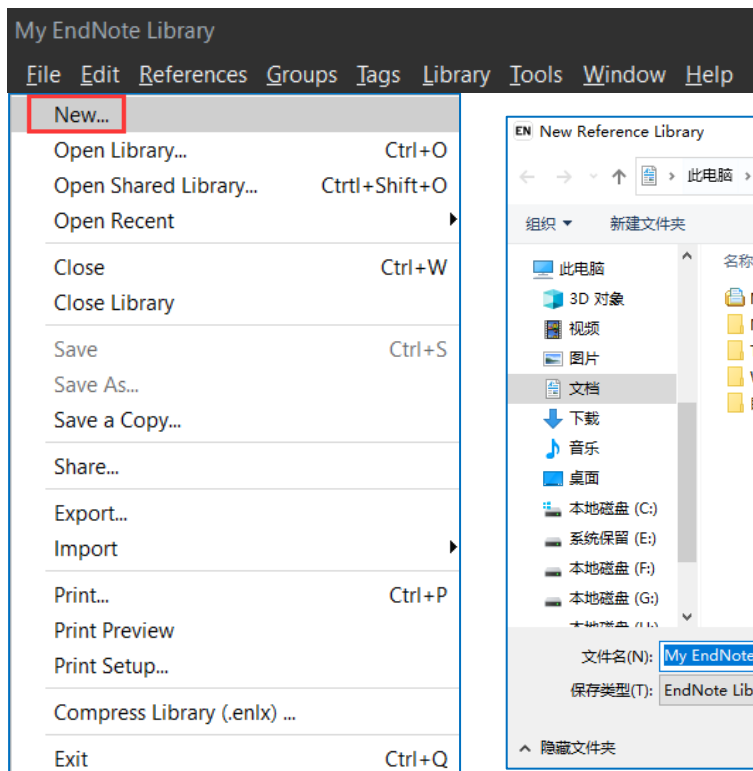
My EndNote Library

File Edit References Groups Tags Library Tools Window Help

New...
Open Library... Ctrl+O
Open Shared Library... Crtrl+Shift+O
Open Recent

Close Ctrl+W
Close Library

Save Ctrl+S
Save As...
Save a Copy...

Share...

Export...
Import

Print... Ctrl+P
Print Preview
Print Setup...

Compress Library (.enlx) ...

Exit Ctrl+Q

EN New Reference Library
此电脑
组织 ▾ 新建文件夹
名称
此电脑
3D 对象
视频
图片
文档
下载
音乐
桌面
本地磁盘 (C:)
系统保留 (E:)
本地磁盘 (F:)
本地磁盘 (G:)
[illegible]
文件名(N): My EndNote
保存类型(T): EndNote Lib
隐藏文件夹